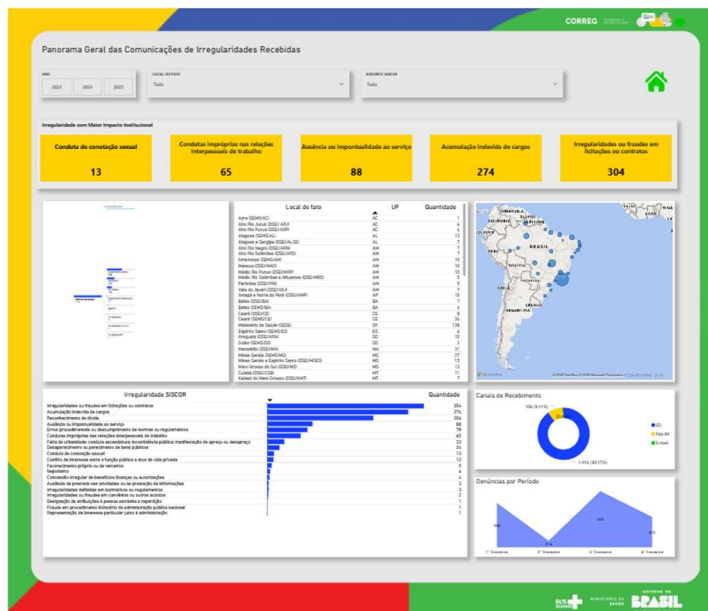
CORREG

Panorama Geral das Comunicações de Irregularidades Recebidas

ANO
2023 2024 2025

LOCAL DO FATO
Todos

ASSUNTO SISCOR
Todos

Irregularidade com Maior Impacto Institucional

Conduta de conotação sexual
13

Condutas impróprias nas relações interpessoais de trabalho
65

Ausência ou impontualidade ao serviço
88

Acumulação indevida de cargos
274

Irregularidades ou fraudes em licitações ou contratos
304

| Local do fato | UF | Quantidade |
|---|---|---|
| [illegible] | AC | 1 |
| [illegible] | AC | 4 |
| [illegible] | AC | 4 |
| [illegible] | AL | 13 |
| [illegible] | AL | 7 |
| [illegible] | AM | 7 |
| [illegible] | AM | 10 |
| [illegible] | AM | 10 |
| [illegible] | AM | 10 |
| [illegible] | AM | 5 |
| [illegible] | AM | 5 |
| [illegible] | AM | 10 |
| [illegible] | AP | 10 |
| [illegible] | BA | 7 |
| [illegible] | BA | 4 |
| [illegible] | CE | 8 |
| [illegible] | CE | 34 |
| Ministério da Saúde (SEDE) | DF | 136 |
| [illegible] | ES | 4 |
| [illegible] | GO | 10 |
| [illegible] | GO | 2 |
| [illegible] | MA | 31 |
| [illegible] | MG | 27 |
| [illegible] | MG | 13 |
| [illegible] | MS | 13 |
| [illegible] | MT | 11 |
| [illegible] | MT | 7 |

| Irregularidade SISCOR | Quantidade |
|---|---|
| Irregularidades ou fraudes em licitações ou contratos | 304 |
| Acumulação indevida de cargos | 274 |
| Recebimento de dívida | 264 |
| Ausência ou impontualidade ao serviço | 88 |
| Erros procedimentais ou descumprimento de normas ou regulamentos | 78 |
| Condutas impróprias nas relações interpessoais de trabalho | 65 |
| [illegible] | 23 |
| Desaparecimento ou perecimento de bens públicos | 14 |
| Conduta de conotação sexual | 13 |
| Conflito de interesse entre a função pública e atos da vida privada | 12 |
| Favorecimento próprio ou de terceiros | 9 |
| Nepotismo | 6 |
| Concessão irregular de benefícios licenças ou autorizações | 4 |
| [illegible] | 4 |
| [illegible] | 3 |
| Irregularidades ou fraudes em convênios ou outros acordos | 2 |
| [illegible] | 1 |
| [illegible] | 1 |
| Representação de interesses particular junto à administração | 1 |

Canais de Recebimento
100 (5,17%)
1.910 (90,15%)
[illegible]
Fala.BR
E-mail

Denúncias por Período
1º Trimestre 2º Trimestre 3º Trimestre 4º Trimestre

SUS MINISTÉRIO DA SAÚDE GOVERNO DO BRASIL